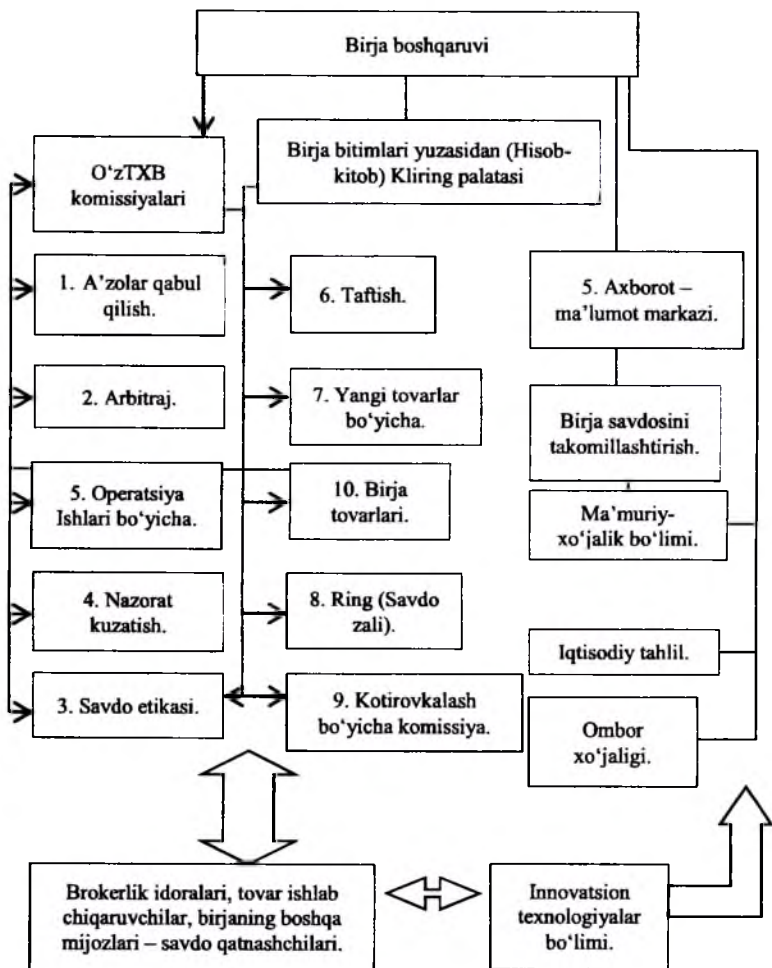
Birja boshqaruvi

O‘zTXB komissiyalari

Birja bitimlari yuzasidan (Hisob-kitob) Kliring palatasi

1. A’zolar qabul qilish.

6. Taftish.

5. Axborot – ma’lumot markazi.

2. Arbitraj.

7. Yangi tovarlar bo‘yicha.

Birja savdosini takomillashtirish.

5. Operatsiya Ishlari bo‘yicha.

10. Birja tovarlari.

Ma’muriy-xo‘jalik bo‘limi.

4. Nazorat kuzatish.

8. Ring (Savdo zali).

Iqtisodiy tahlil.

3. Savdo etikasi.

9. Kotirovkalash bo‘yicha komissiya.

Ombor xo‘jaligi.

Brokerlik idoralari, tovar ishlab chiqaruvchilar, birjaning boshqa mijozlari – savdo qatnashchilari.

Innovatsion texnologiyalar bo‘limi.